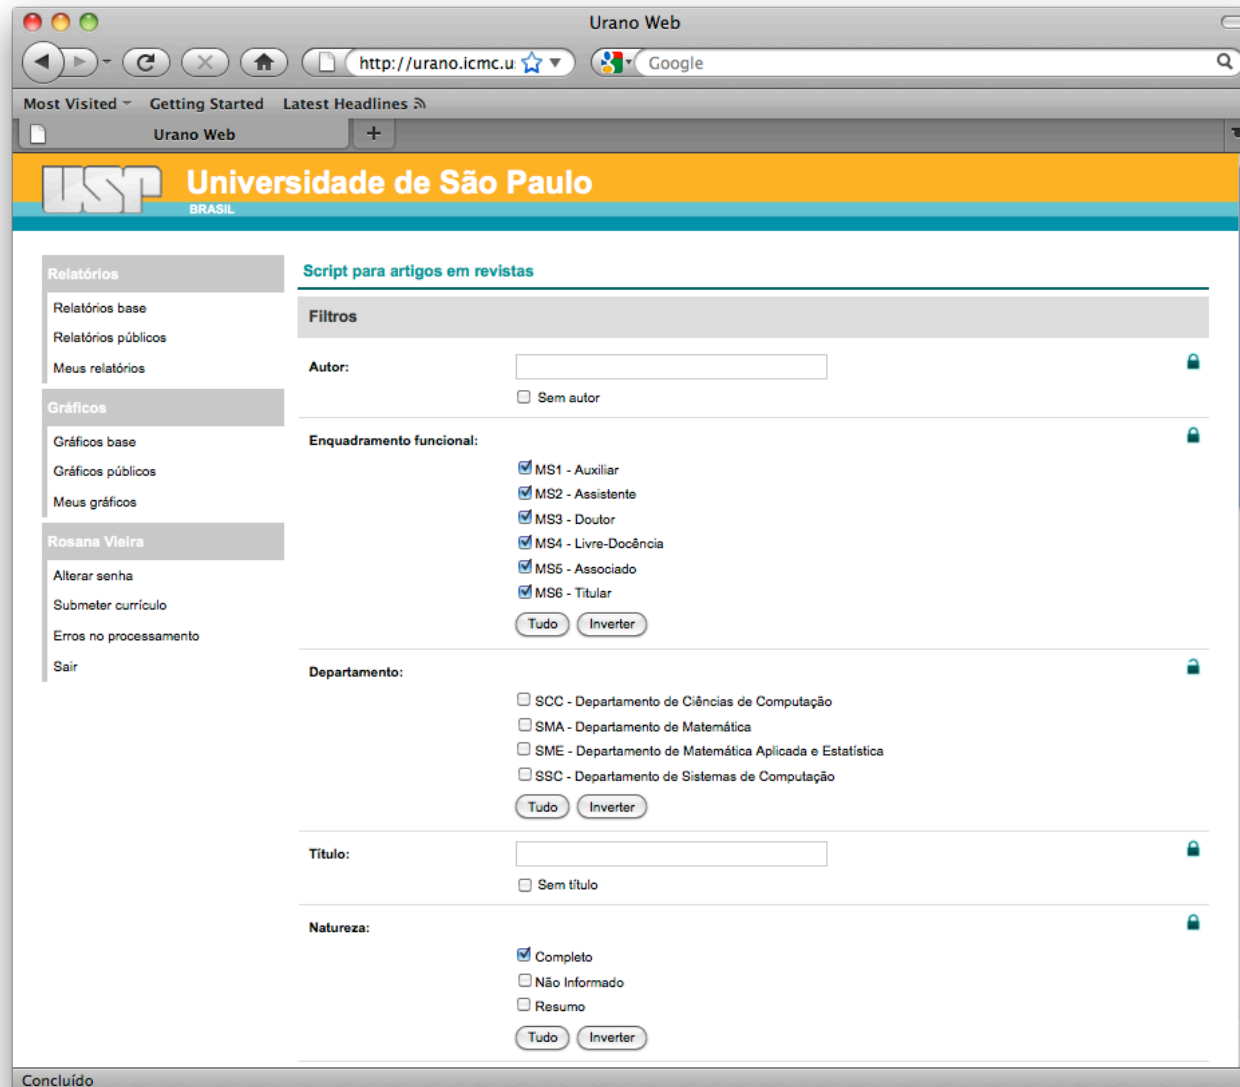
Urano Web

http://urano.icmc.u

Google

Most Visited Getting Started Latest Headlines

Urano Web

+

USP Universidade de São Paulo
BRASIL

Relatórios
Relatórios base
Relatórios públicos
Meus relatórios

Gráficos
Gráficos base
Gráficos públicos
Meus gráficos

Rosana Vieira
Alterar senha
Submeter currículo
Erros no processamento
Sair

Script para artigos em revistas

Filtros

Autor:
Sem autor

Enquadramento funcional:
MS1 - Auxiliar
MS2 - Assistente
MS3 - Doutor
MS4 - Livre-Docência
MS5 - Associado
MS6 - Titular
Tudo Inverter

Departamento:
SCC - Departamento de Ciências de Computação
SMA - Departamento de Matemática
SME - Departamento de Matemática Aplicada e Estatística
SSC - Departamento de Sistemas de Computação
Tudo Inverter

Título:
Sem título

Natureza:
Completo
Não Informado
Resumo
Tudo Inverter

Concluído